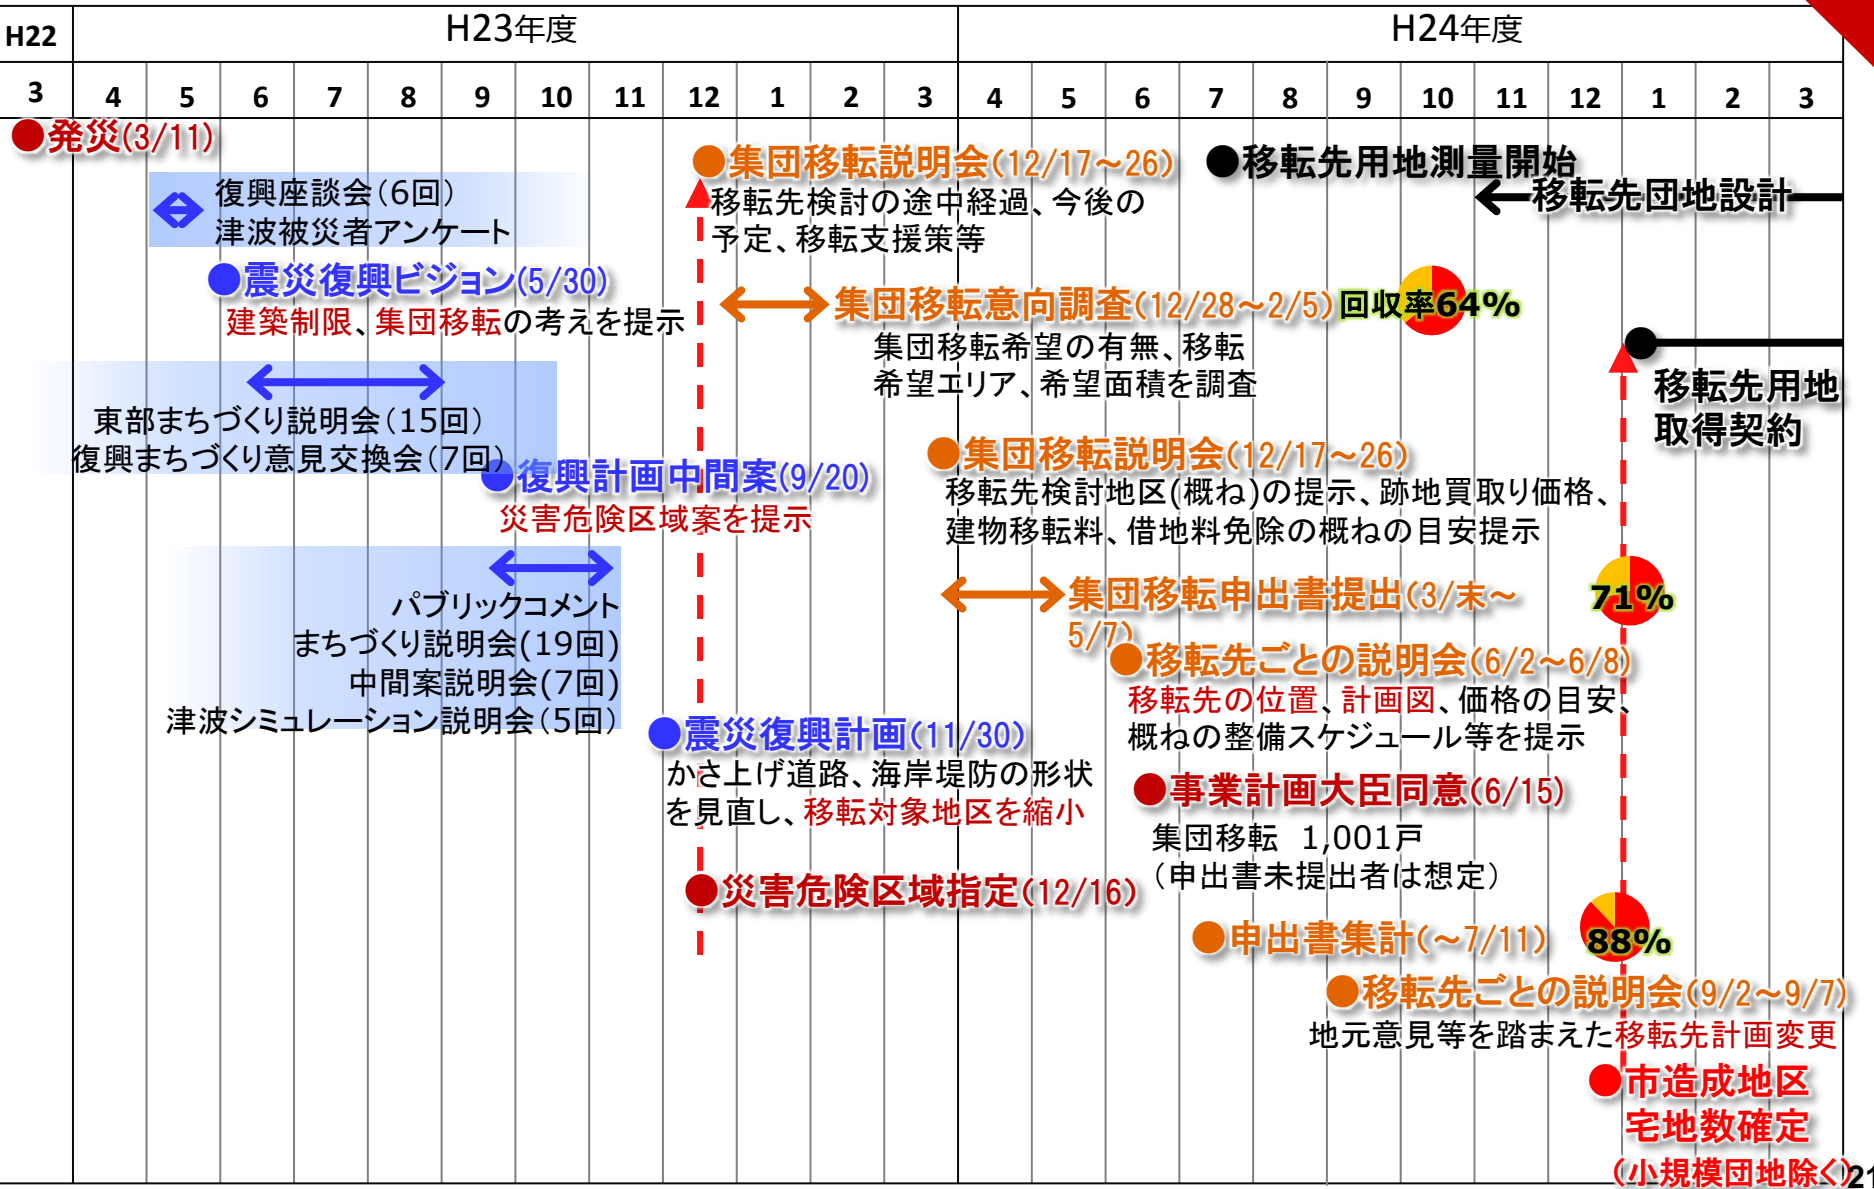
| H22 | H23年度 | | | | | | | | | | | | H24年度 | | | | | | | | | | | |
|---|---|---|---|---|---|---|---|---|---|---|---|---|---|---|---|---|---|---|---|---|---|---|---|---|
| 3 | 4 | 5 | 6 | 7 | 8 | 9 | 10 | 11 | 12 | 1 | 2 | 3 | 4 | 5 | 6 | 7 | 8 | 9 | 10 | 11 | 12 | 1 | 2 | 3 |

●発災(3/11)

復興座談会(6回)
津波被災者アンケート

●震災復興ビジョン(5/30)
建築制限、集団移転の考えを提示

東部まちづくり説明会(15回)
復興まちづくり意見交換会(7回)

●復興計画中間案(9/20)
災害危険区域案を提示

パブリックコメント
まちづくり説明会(19回)
中間案説明会(7回)
津波シミュレーション説明会(5回)

●震災復興計画(11/30)
かさ上げ道路、海岸堤防の形状を見直し、移転対象地区を縮小

●災害危険区域指定(12/16)

●集団移転説明会(12/17～26)
移転先検討の途中経過、今後の予定、移転支援策等

●移転先用地測量開始

移転先団地設計

集団移転意向調査(12/28～2/5) 回収率64%
集団移転希望の有無、移転希望エリア、希望面積を調査

移転先用地取得契約

●集団移転説明会(12/17～26)
移転先検討地区(概ね)の提示、跡地買取り価格、建物移転料、借地料免除の概ねの目安提示

集団移転申出書提出(3/末～5/7)

71%

●移転先ごとの説明会(6/2～6/8)
移転先の位置、計画図、価格の目安、概ねの整備スケジュール等を提示

●事業計画大臣同意(6/15)
集団移転　1,001戸
(申出書未提出者は想定)

●申出書集計(～7/11)

88%

●移転先ごとの説明会(9/2～9/7)
地元意見等を踏まえた移転先計画変更

●市造成地区
宅地数確定
(小規模団地除く)

21